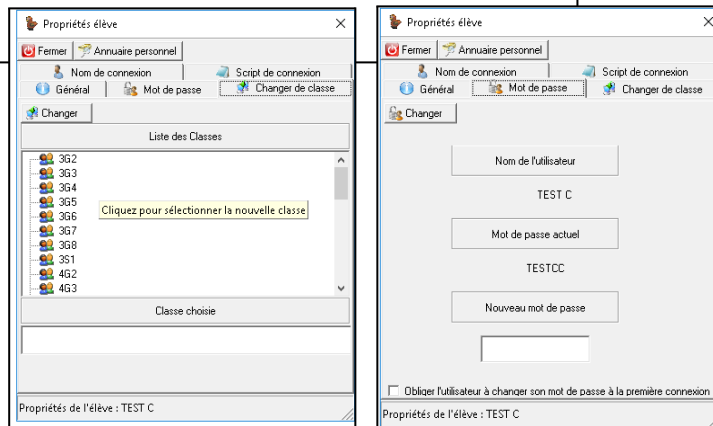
Propriétés élève
Fermer
Annuaire personnel
Nom de connexion
Script de connexion
Général
Mot de passe
Changer de classe
Changer
Liste des Classes
3G2
3G3
3G4
3G5
3G6
3G7
3G8
3S1
4G2
4G3
Cliquez pour sélectionner la nouvelle classe
Classe choisie
Propriétés de l'élève : TEST C

Propriétés élève
Fermer
Annuaire personnel
Nom de connexion
Script de connexion
Général
Mot de passe
Changer de classe
Changer
Nom de l'utilisateur
TEST C
Mot de passe actuel
TESTCC
Nouveau mot de passe
Obliger l'utilisateur à changer son mot de passe à la première connexion
Propriétés de l'élève : TEST C